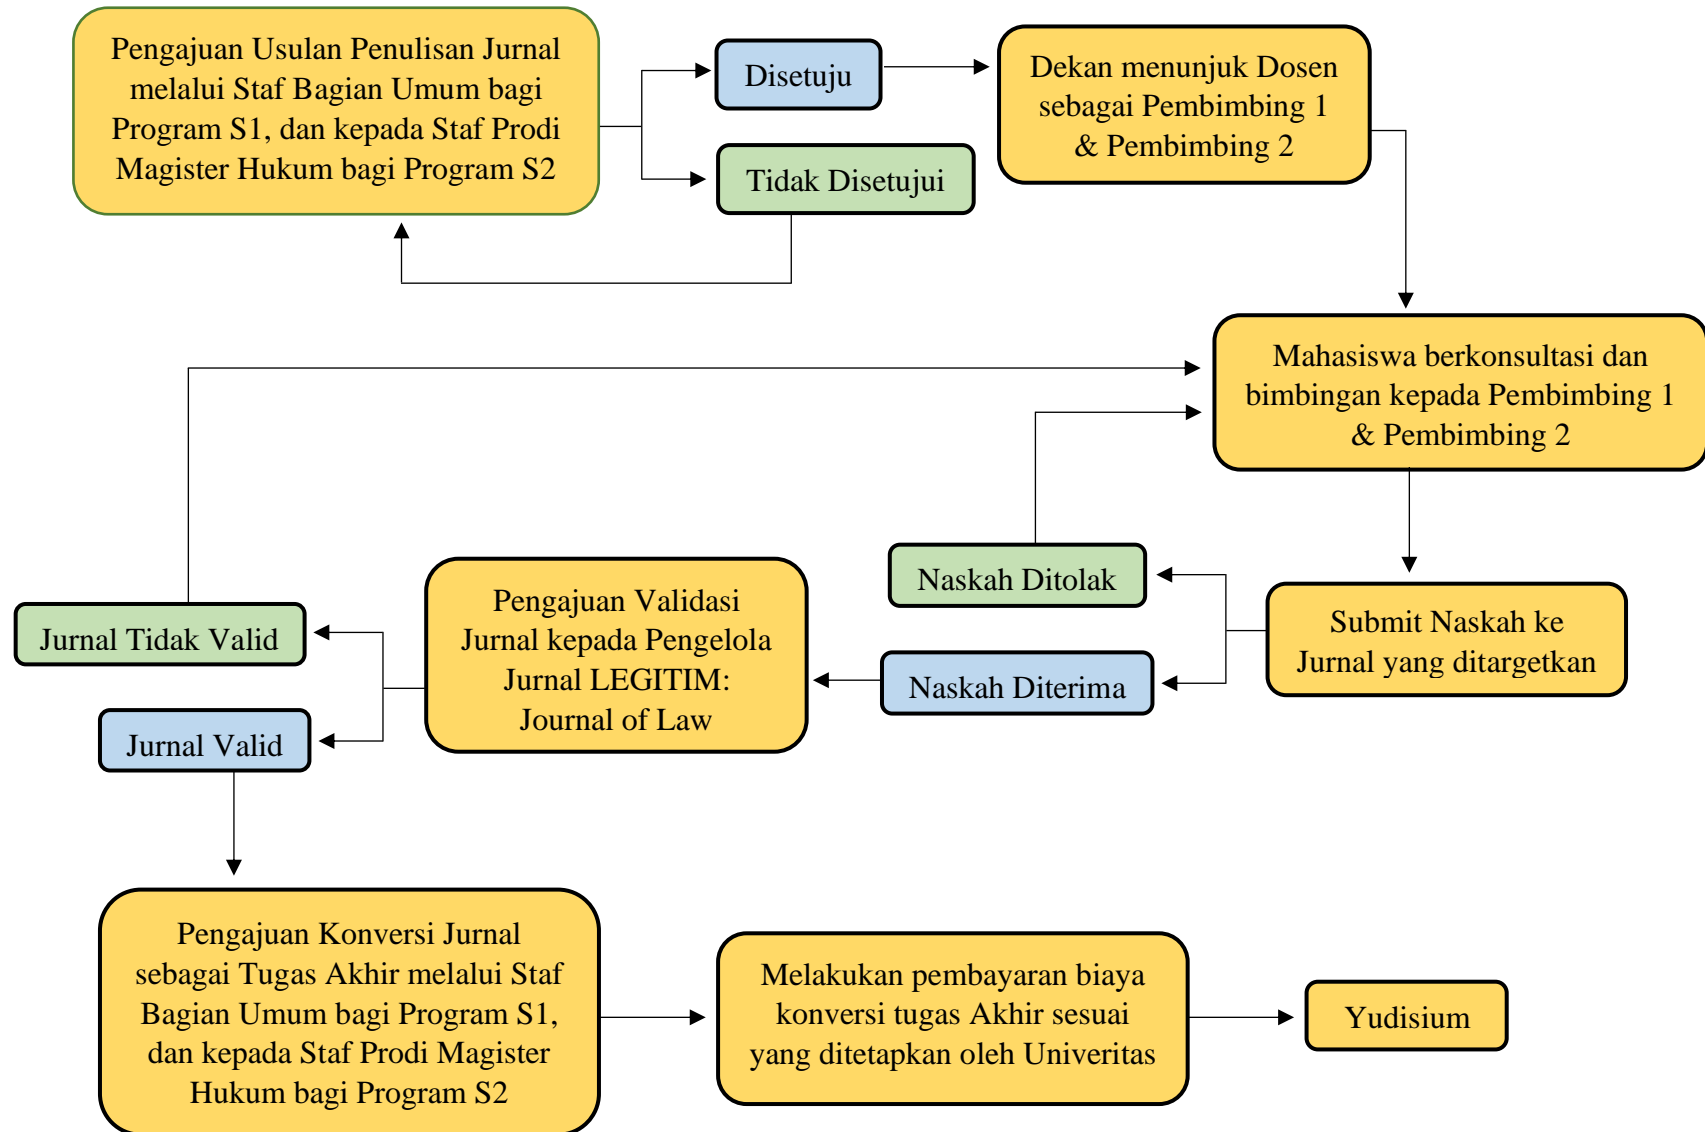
Pengajuan Usulan Penulisan Jurnal melalui Staf Bagian Umum bagi Program S1, dan kepada Staf Prodi Magister Hukum bagi Program S2

Disetuju

Tidak Disetujui

Dekan menunjuk Dosen sebagai Pembimbing 1 & Pembimbing 2

Mahasiswa berkonsultasi dan bimbingan kepada Pembimbing 1 & Pembimbing 2

Submit Naskah ke Jurnal yang ditargetkan

Naskah Ditolak

Naskah Diterima

Pengajuan Validasi Jurnal kepada Pengelola Jurnal LEGITIM: Journal of Law

Jurnal Tidak Valid

Jurnal Valid

Pengajuan Konversi Jurnal sebagai Tugas Akhir melalui Staf Bagian Umum bagi Program S1, dan kepada Staf Prodi Magister Hukum bagi Program S2

Melakukan pembayaran biaya konversi tugas Akhir sesuai yang ditetapkan oleh Univeritas

Yudisium